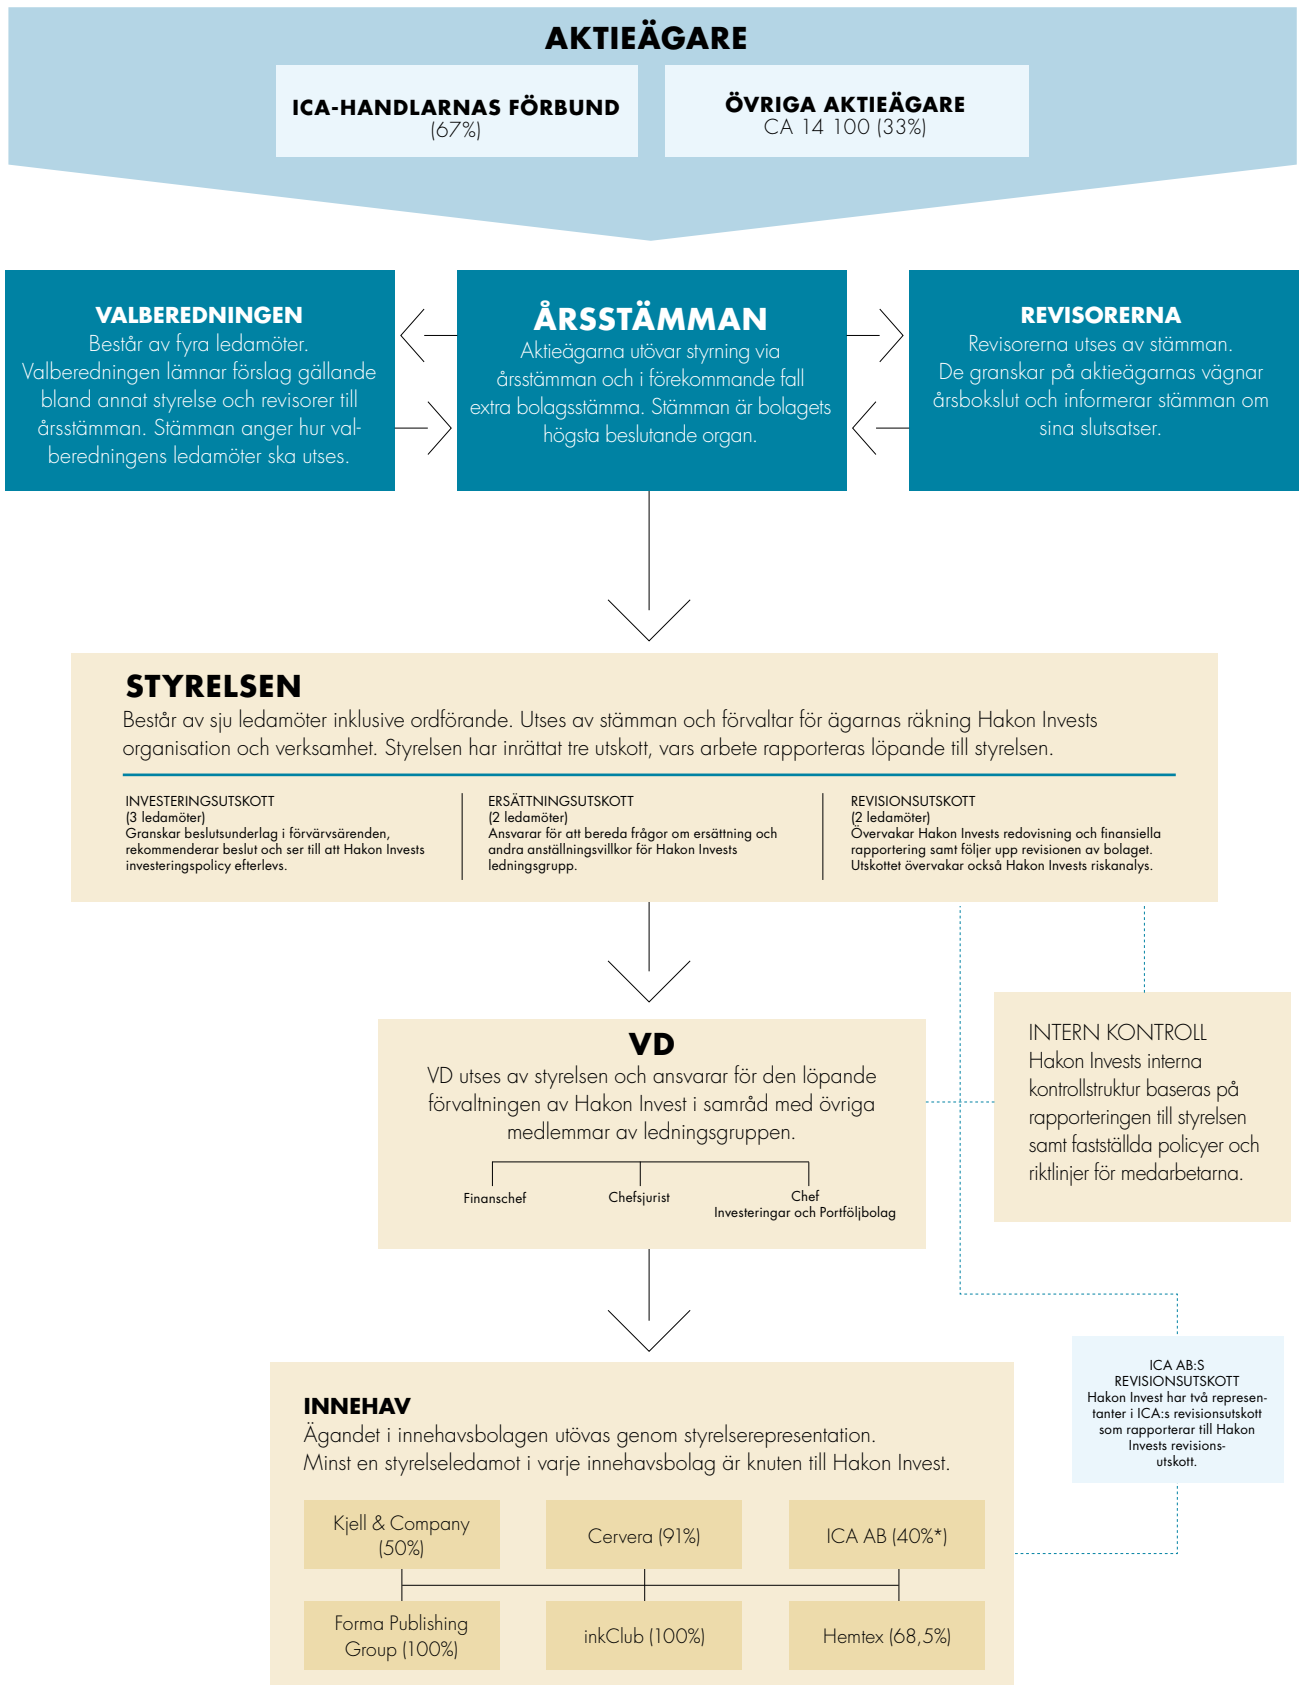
AKTIEÄGARE

ICA-HANDLARNAS FÖRBUND
(67%)

ÖVRIGA AKTIEÄGARE
CA 14 100 (33%)

VALBEREDNINGEN
Består av fyra ledamöter. Valberedningen lämnar förslag gällande bland annat styrelse och revisorer till årsstämman. Stämman anger hur valberedningens ledamöter ska utses.

ÅRSSTÄMMAN
Aktieägarna utövar styrning via årsstämman och i förekommande fall extra bolagsstämma. Stämman är bolagets högsta beslutande organ.

REVISORERNA
Revisorerna utses av stämman. De granskar på aktieägarnas vägnar årsbokslut och informerar stämman om sina slutsatser.

STYRELSEN
Består av sju ledamöter inklusive ordförande. Utses av stämman och förvaltar för ägarnas räkning Hakon Invests organisation och verksamhet. Styrelsen har inrättat tre utskott, vars arbete rapporteras löpande till styrelsen.

INVESTERINGSUTSKOTT
(3 ledamöter)
Granskar beslutsunderlag i förvärvsärenden, rekommenderar beslut och ser till att Hakon Invests investeringspolicy efterlevs.

ERSÄTTNINGSUTSKOTT
(2 ledamöter)
Ansvarar för att bereda frågor om ersättning och andra anställningsvillkor för Hakon Invests ledningsgrupp.

REVISIONSUTSKOTT
(2 ledamöter)
Övervakar Hakon Invests redovisning och finansiella rapportering samt följer upp revisionen av bolaget. Utskottet övervakar också Hakon Invests riskanalys.

VD
VD utses av styrelsen och ansvarar för den löpande förvaltningen av Hakon Invest i samråd med övriga medlemmar av ledningsgruppen.

Finanschef
Chefsjurist
Chef
Investeringar och Portföljbolag

INTERN KONTROLL
Hakon Invests interna kontrollstruktur baseras på rapporteringen till styrelsen samt fastställda policyer och riktlinjer för medarbetarna.

ICA AB:S
REVISIONSUTSKOTT
Hakon Invest har två representanter i ICA:s revisionsutskott som rapporterar till Hakon Invests revisionsutskott.

INNEHAV
Ägandet i innehavsbolagen utövas genom styrelserepresentation. Minst en styrelseledamot i varje innehavsbolag är knuten till Hakon Invest.

Kjell & Company (50%)
Cervera (91%)
ICA AB (40%*)
Forma Publishing Group (100%)
inkClub (100%)
Hemtex (68,5%)